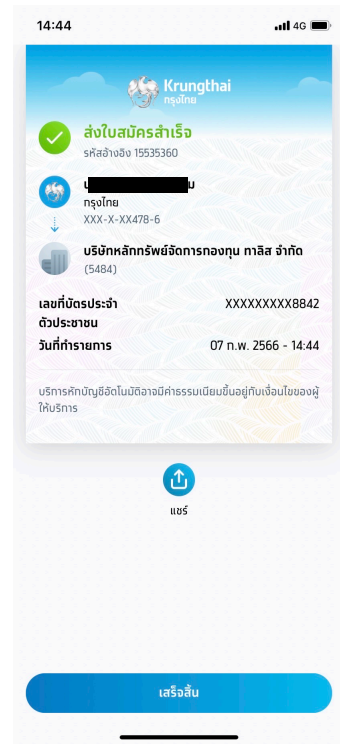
14:44

4G

Krungthai
กรุงไทย

ส่งใบสมัครสำเร็จ
รหัสอ้างอิง 15535360

น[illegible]ม
กรุงไทย
XXX-X-XX478-6

บริษัทหลักทรัพย์จัดการกองทุน ทาลิส จำกัด
(5484)

เลขที่บัตรประจำตัวประชาชน XXXXXXXXX8842

วันที่ทำรายการ 07 ก.พ. 2566 - 14:44

บริการหักบัญชีอัตโนมัติอาจมีค่าธรรมเนียมขึ้นอยู่กับเงื่อนไขของผู้ให้บริการ

แชร์

เสร็จสิ้น